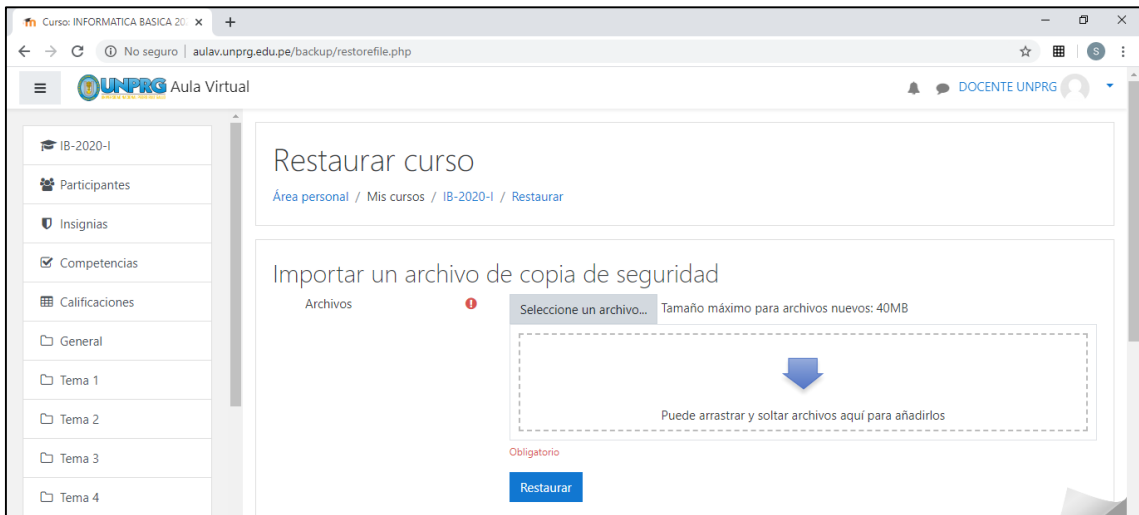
Curso: INFORMATICA BASICA 20 ×
+

No seguro | aulav.unprg.edu.pe/backup/restorefile.php

S

UNPRG Aula Virtual

DOCENTE UNPRG

IB-2020-I
Participantes
Insignias
Competencias
Calificaciones
General
Tema 1
Tema 2
Tema 3
Tema 4

Restaurar curso

Área personal / Mis cursos / IB-2020-I / Restaurar

Importar un archivo de copia de seguridad

Archivos

Seleccione un archivo... Tamaño máximo para archivos nuevos: 40MB

Puede arrastrar y soltar archivos aquí para añadirlos

Obligatorio

Restaurar